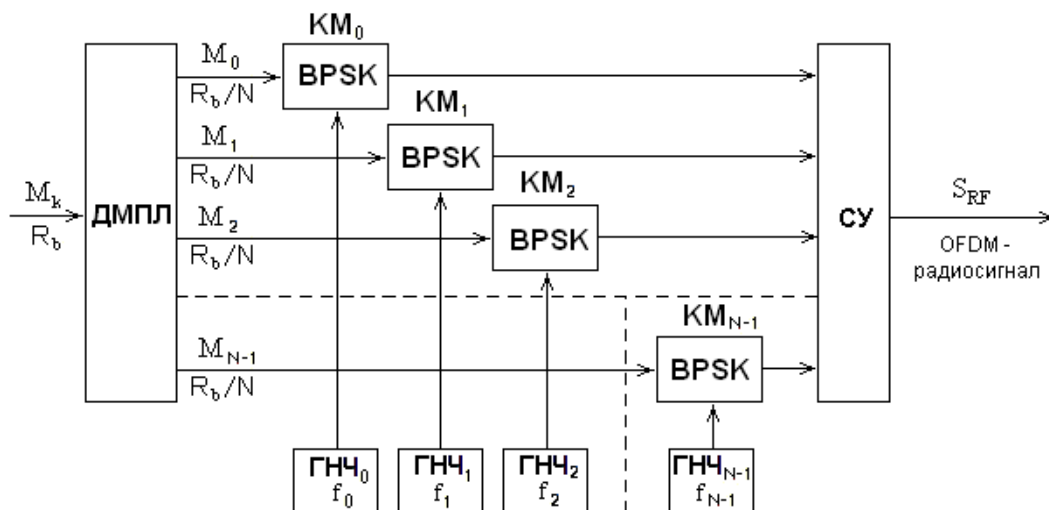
$M_k$
$R_b$
ДМПЛ
$M_0$
$R_b/N$
$M_1$
$R_b/N$
$M_2$
$R_b/N$
$M_{N-1}$
$R_b/N$
$КМ_0$
BPSK
$КМ_1$
BPSK
$КМ_2$
BPSK
$КМ_{N-1}$
BPSK
СУ
$S_{RF}$
OFDM - радиосигнал
$ГНЧ_0$
$f_0$
$ГНЧ_1$
$f_1$
$ГНЧ_2$
$f_2$
$ГНЧ_{N-1}$
$f_{N-1}$